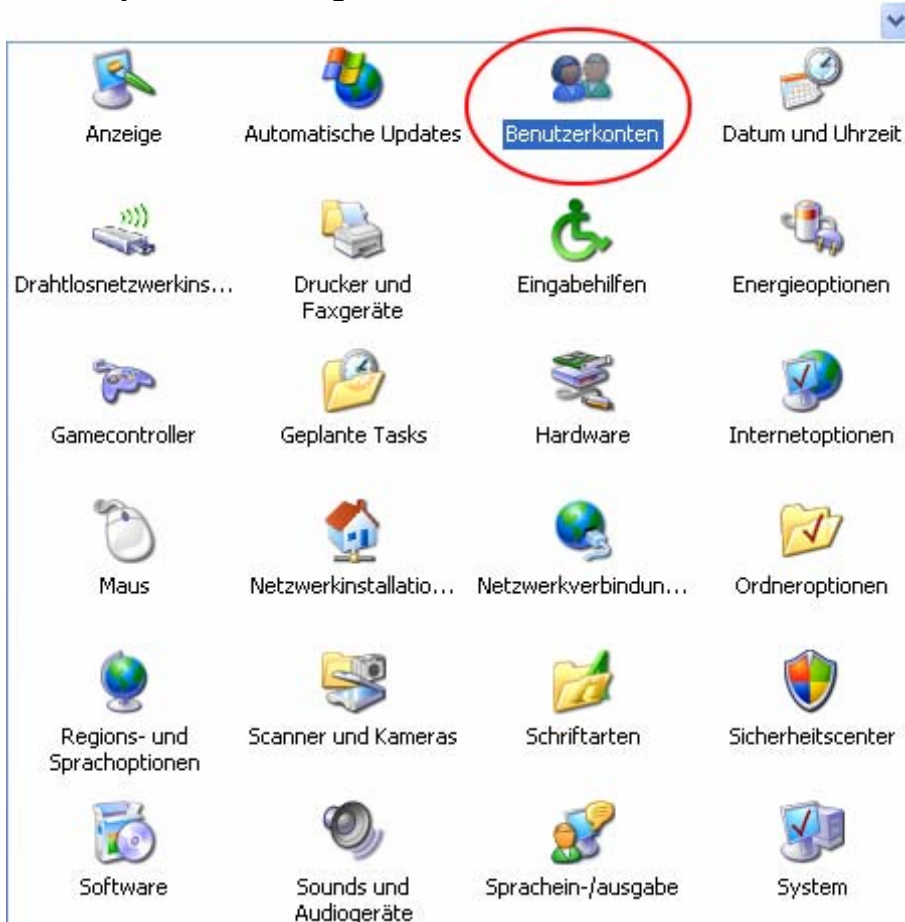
Anzeige

Automatische Updates

Benutzerkonten

Datum und Uhrzeit

Drahtlosnetzwerkins...

Drucker und Faxgeräte

Eingabehilfen

Energieoptionen

Gamecontroller

Geplante Tasks

Hardware

Internetoptionen

Maus

Netzwerkinstallatio...

Netzwerkverbindun...

Ordneroptionen

Regions- und Sprachoptionen

Scanner und Kameras

Schriftarten

Sicherheitscenter

Software

Sounds und Audiogeräte

Sprachein-/ausgabe

System